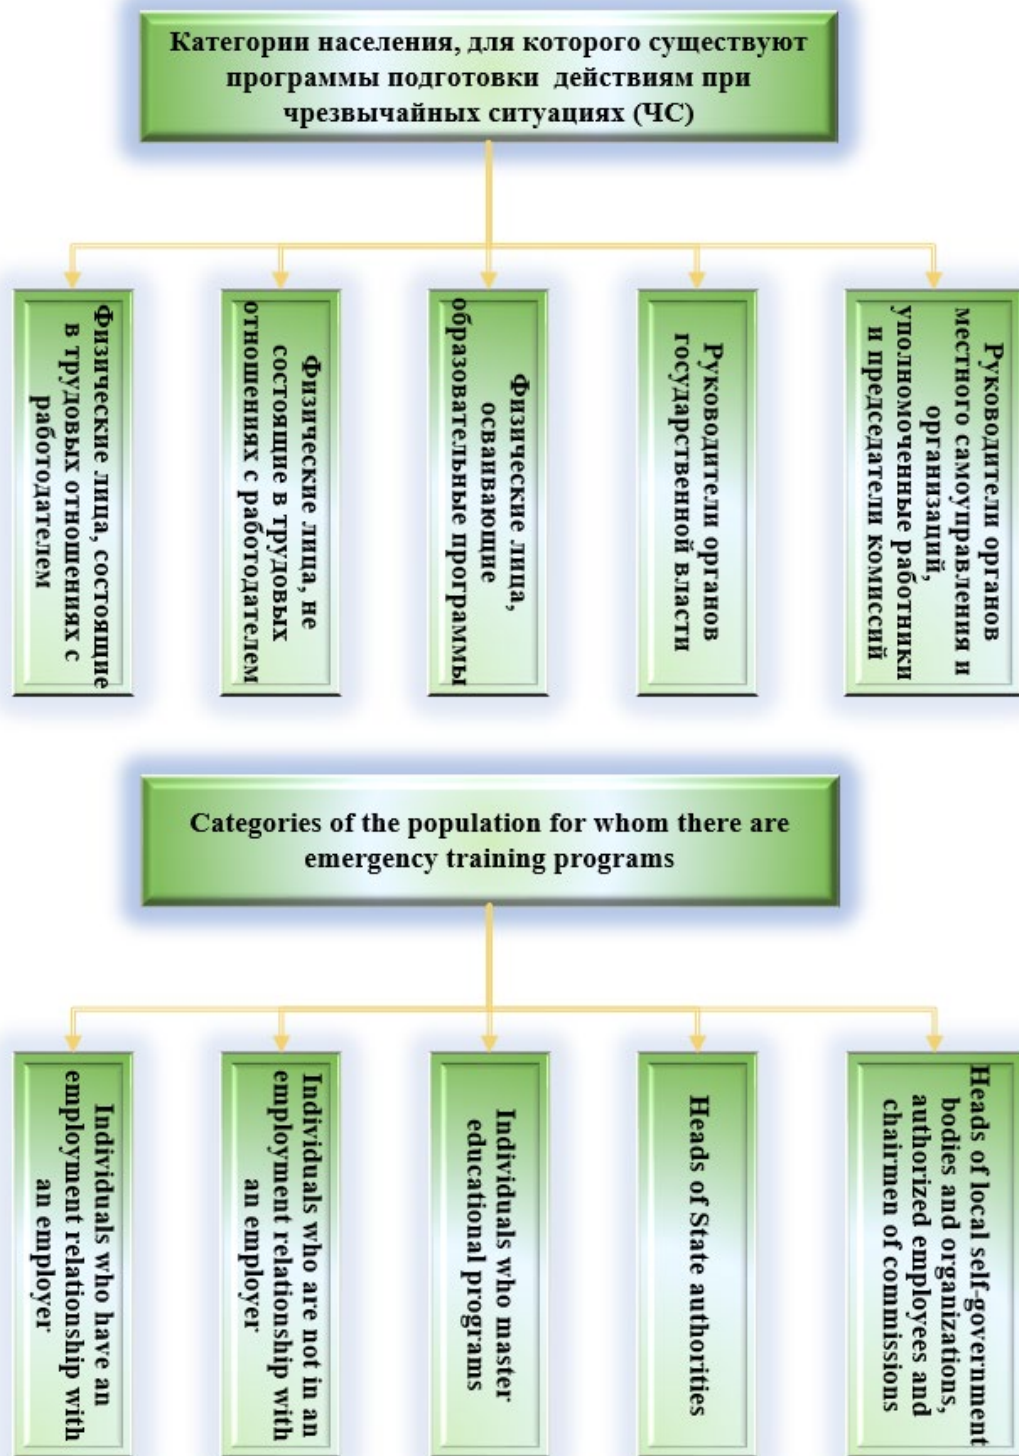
Категории населения, для которого существуют программы подготовки действиям при чрезвычайных ситуациях (ЧС)

Физические лица, состоящие в трудовых отношениях с работодателем

Физические лица, не состоящие в трудовых отношениях с работодателем

Физические лица, осваивающие образовательные программы

Руководители органов государственной власти

Руководители органов местного самоуправления и организаций, уполномоченные работники и председатели комиссий

Categories of the population for whom there are emergency training programs

Individuals who have an employment relationship with an employer

Individuals who are not in an employment relationship with an employer

Individuals who master educational programs

Heads of State authorities

Heads of local self-government bodies and organizations, authorized employees and chairmen of commissions